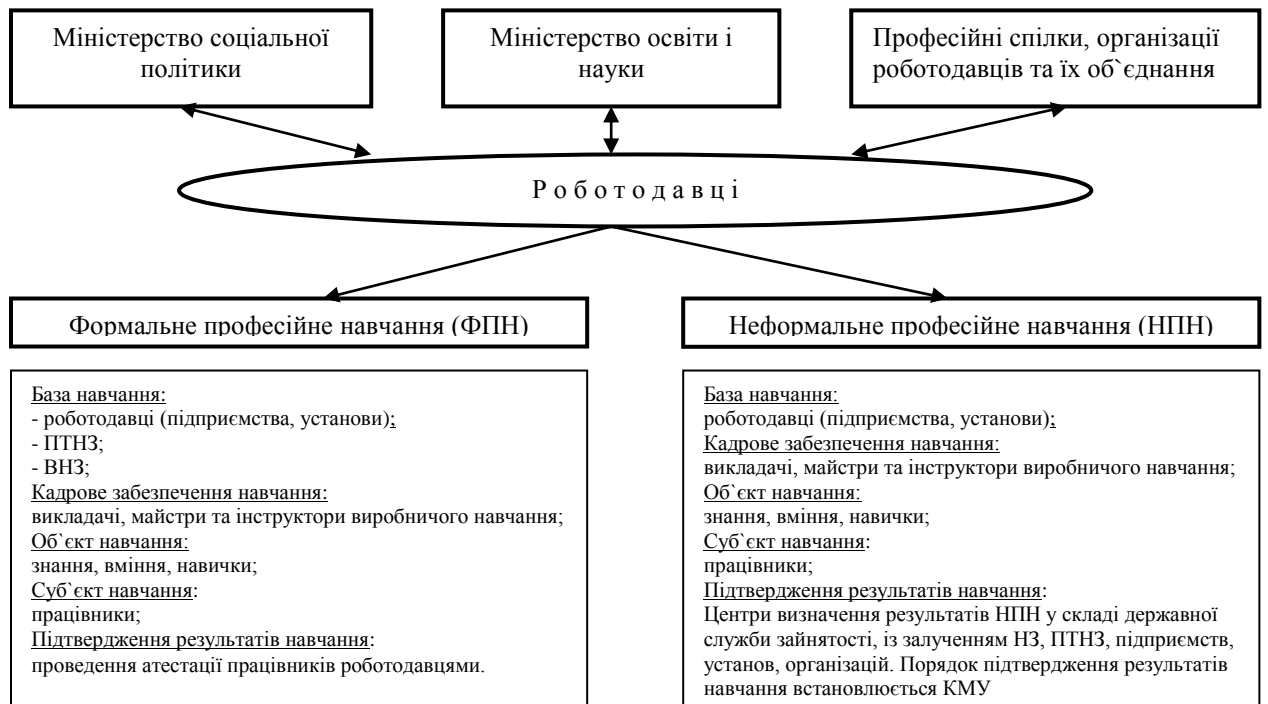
Міністерство соціальної політики

Міністерство освіти і науки

Професійні спілки, організації роботодавців та їх об`єднання

Р о б о т о д а в ц і

Формальне професійне навчання (ФПН)

Неформальне професійне навчання (НПН)

База навчання:
- роботодавці (підприємства, установи);
- ПТНЗ;
- ВНЗ;
Кадрове забезпечення навчання:
викладачі, майстри та інструктори виробничого навчання;
Об`єкт навчання:
знання, вміння, навички;
Суб`єкт навчання:
працівники;
Підтвердження результатів навчання:
проведення атестації працівників роботодавцями.

База навчання:
роботодавці (підприємства, установи);
Кадрове забезпечення навчання:
викладачі, майстри та інструктори виробничого навчання;
Об`єкт навчання:
знання, вміння, навички;
Суб`єкт навчання:
працівники;
Підтвердження результатів навчання:
Центри визначення результатів НПН у складі державної служби зайнятості, із залученням НЗ, ПТНЗ, підприємств, установ, організацій. Порядок підтвердження результатів навчання встановлюється КМУ